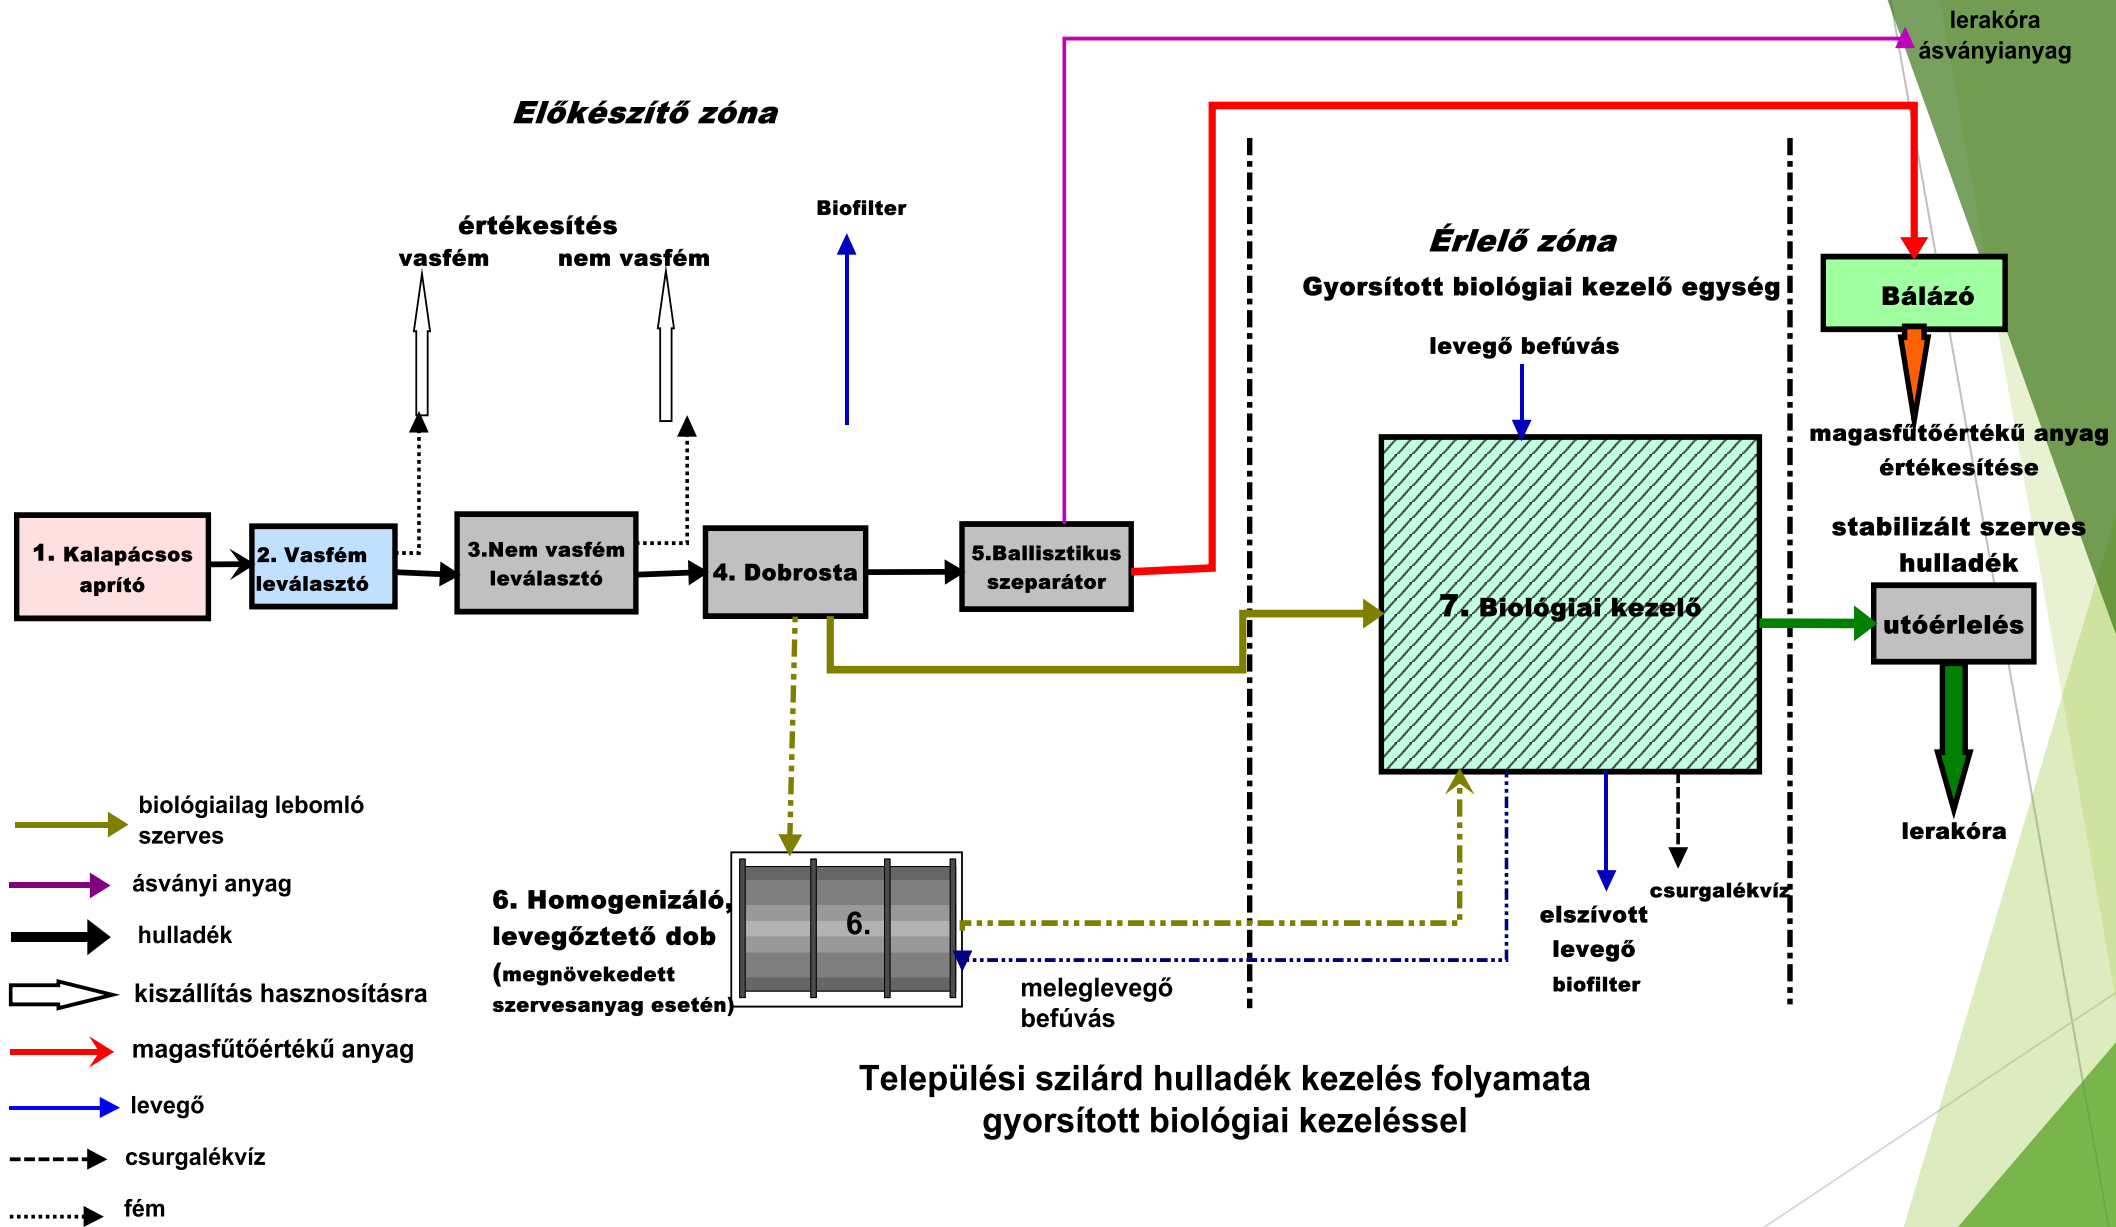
lerakóra
ásványianyag

Előkészítő zóna

értékesítés
vasfém nem vasfém

Biofilter

Érlelő zóna
Gyorsított biológiai kezelő egység

levegő befúvás

Bálázó

magasfűtőértékű anyag értékesítése

stabilizált szerves hulladék

1. Kalapácsos aprító

2. Vasfém leválasztó

3.Nem vasfém leválasztó

4. Dobrosta

5.Ballisztikus szeparátor

7. Biológiai kezelő

utóérlelés

lerakóra

biológiailag lebomló szerves

ásványi anyag

hulladék

kiszállítás hasznosításra

magasfűtőértékű anyag

levegő

csurgalékvíz

fém

6. Homogenizáló, levegőztető dob (megnövekedett szervesanyag esetén)

6.

meleglevegő befúvás

elszívott levegő biofilter

csurgalékvíz

Települési szilárd hulladék kezelés folyamata gyorsított biológiai kezeléssel